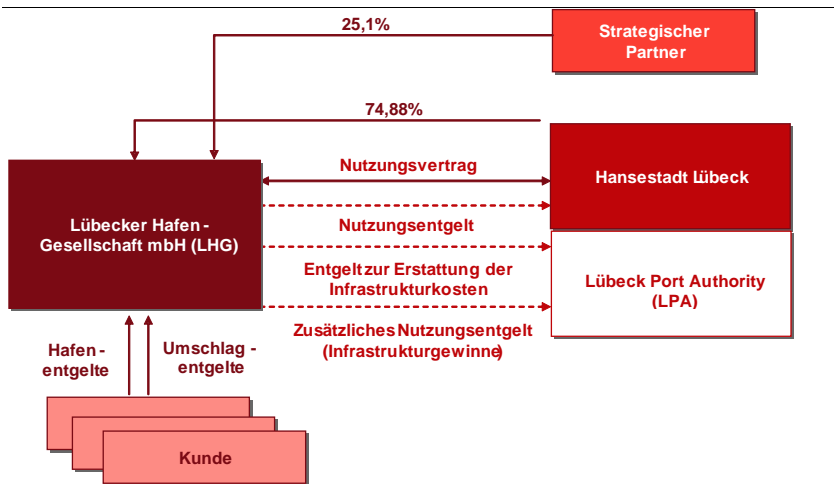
25,1%

Strategischer Partner

74,88%

Lübecker Hafen - Gesellschaft mbH (LHG)

Nutzungsvertrag

Hansestadt Lübeck

Nutzungsentgelt

Entgelt zur Erstattung der Infrastrukturkosten

Lübeck Port Authority (LPA)

Zusätzliches Nutzungsentgelt (Infrastrukturgewinne)

Hafen - entgelte

Umschlag - entgelte

Kunde